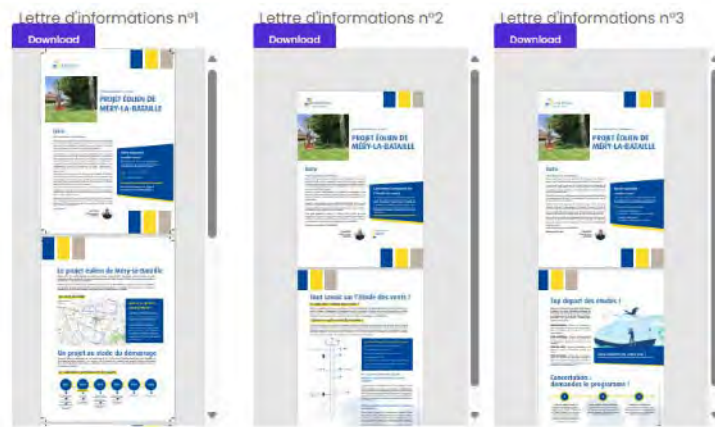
Lettre d'informations n°1

Download

PROJET ÉOLIEN DE MÉRY-LA-BATAILLE

Le projet éolien de Méry-la-Bataille

Un projet au stade du démarrage

Lettre d'informations n°2

Download

PROJET ÉOLIEN DE MÉRY-LA-BATAILLE

Tout savoir sur l'étude des vents !

Lettre d'informations n°3

Download

PROJET ÉOLIEN DE MÉRY-LA-BATAILLE

Top départ des études !

Concertation : demandez le programme !